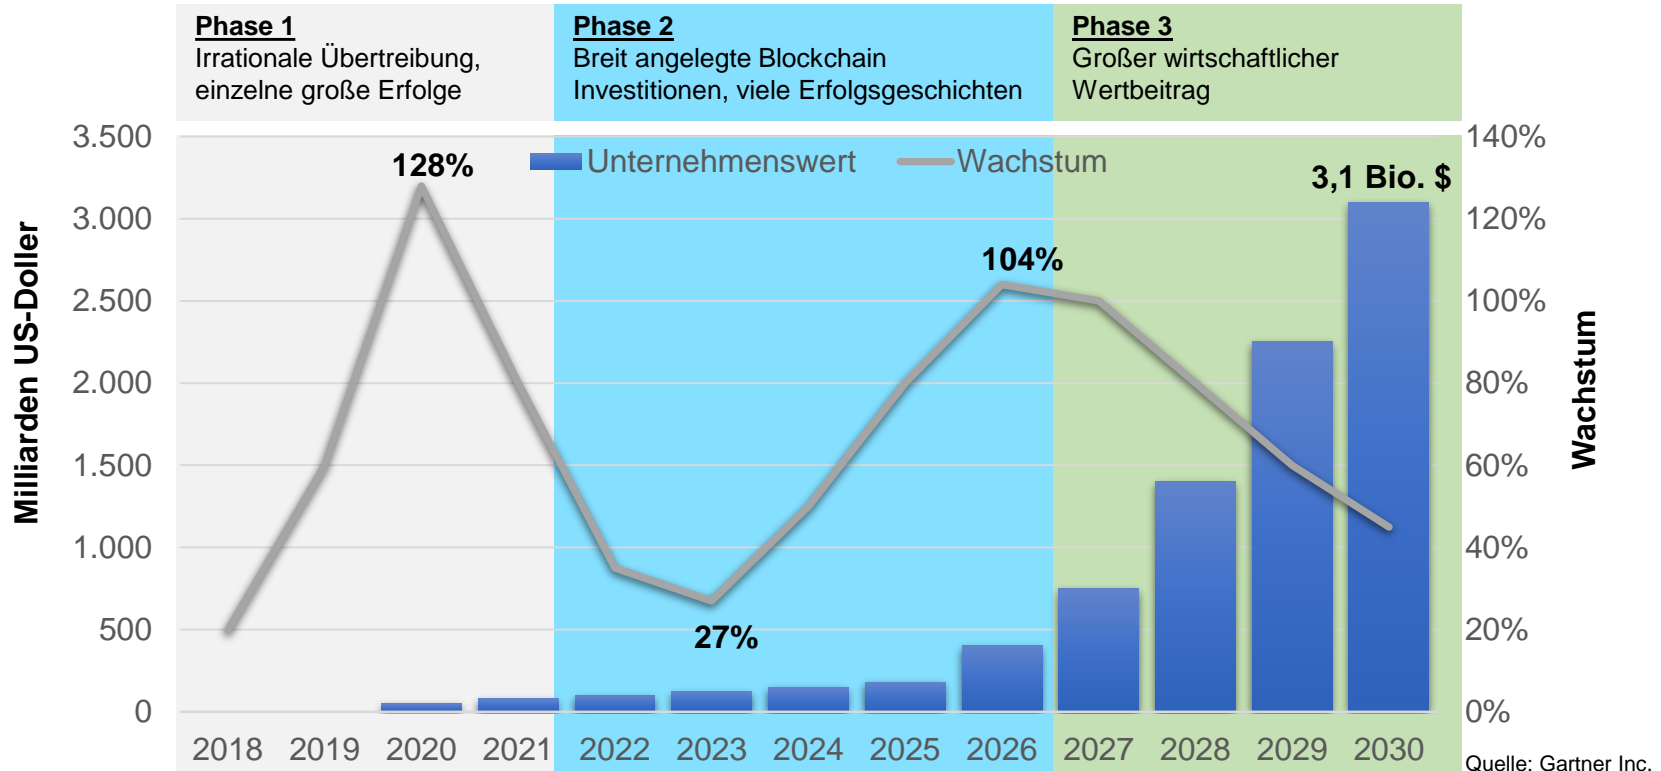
Phase 1
Irrationale Übertreibung, einzelne große Erfolge

Phase 2
Breit angelegte Blockchain Investitionen, viele Erfolgsgeschichten

Phase 3
Großer wirtschaftlicher Wertbeitrag

Unternehmenswert
Wachstum

128%
27%
104%
3,1 Bio. $

Milliarden US-Doller
3.500
3.000
2.500
2.000
1.500
1.000
500
0

Wachstum
140%
120%
100%
80%
60%
40%
20%
0%

2018 2019 2020 2021 2022 2023 2024 2025 2026 2027 2028 2029 2030

Quelle: Gartner Inc.